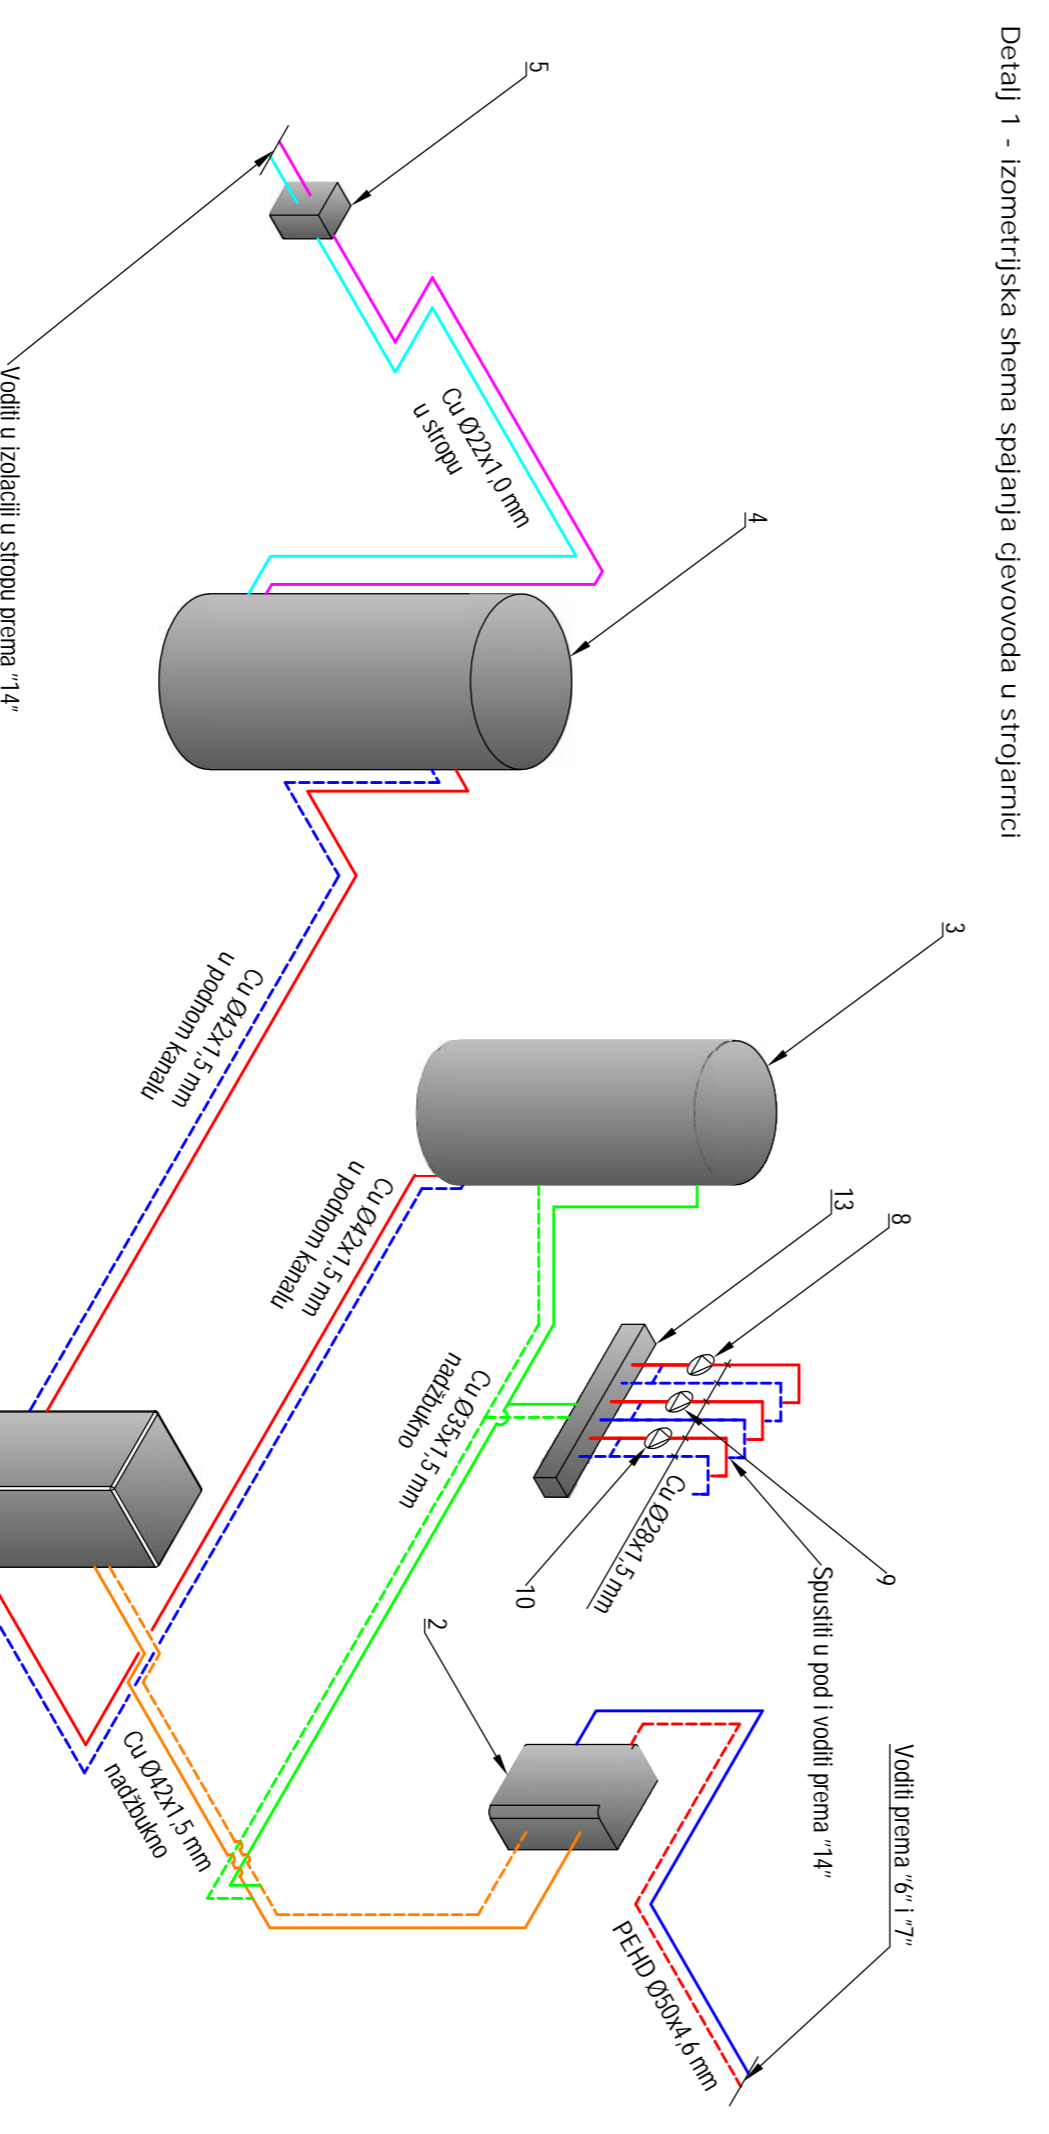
Detalj 1 - izometrijska shema spajanja cjevovoda u strojarnici

5

Cu Ø22x1,0 mm
u stropu

4

Vodlti u izolaciji u stropu prema "14"

3

Cu Ø42x1,5 mm
u podnom kanalu

Cu Ø42x1,5 mm
u podnom kanalu

13

8

Cu Ø35x1,5 mm
nadžbukno

Cu Ø28x1,5 mm

10

9

Spustiti u pod i voditi prema "14"

2

Voditi prema "6" i "7"

Cu Ø42x1,5 mm
nadžbukno

PEHD Ø50x4,6 mm